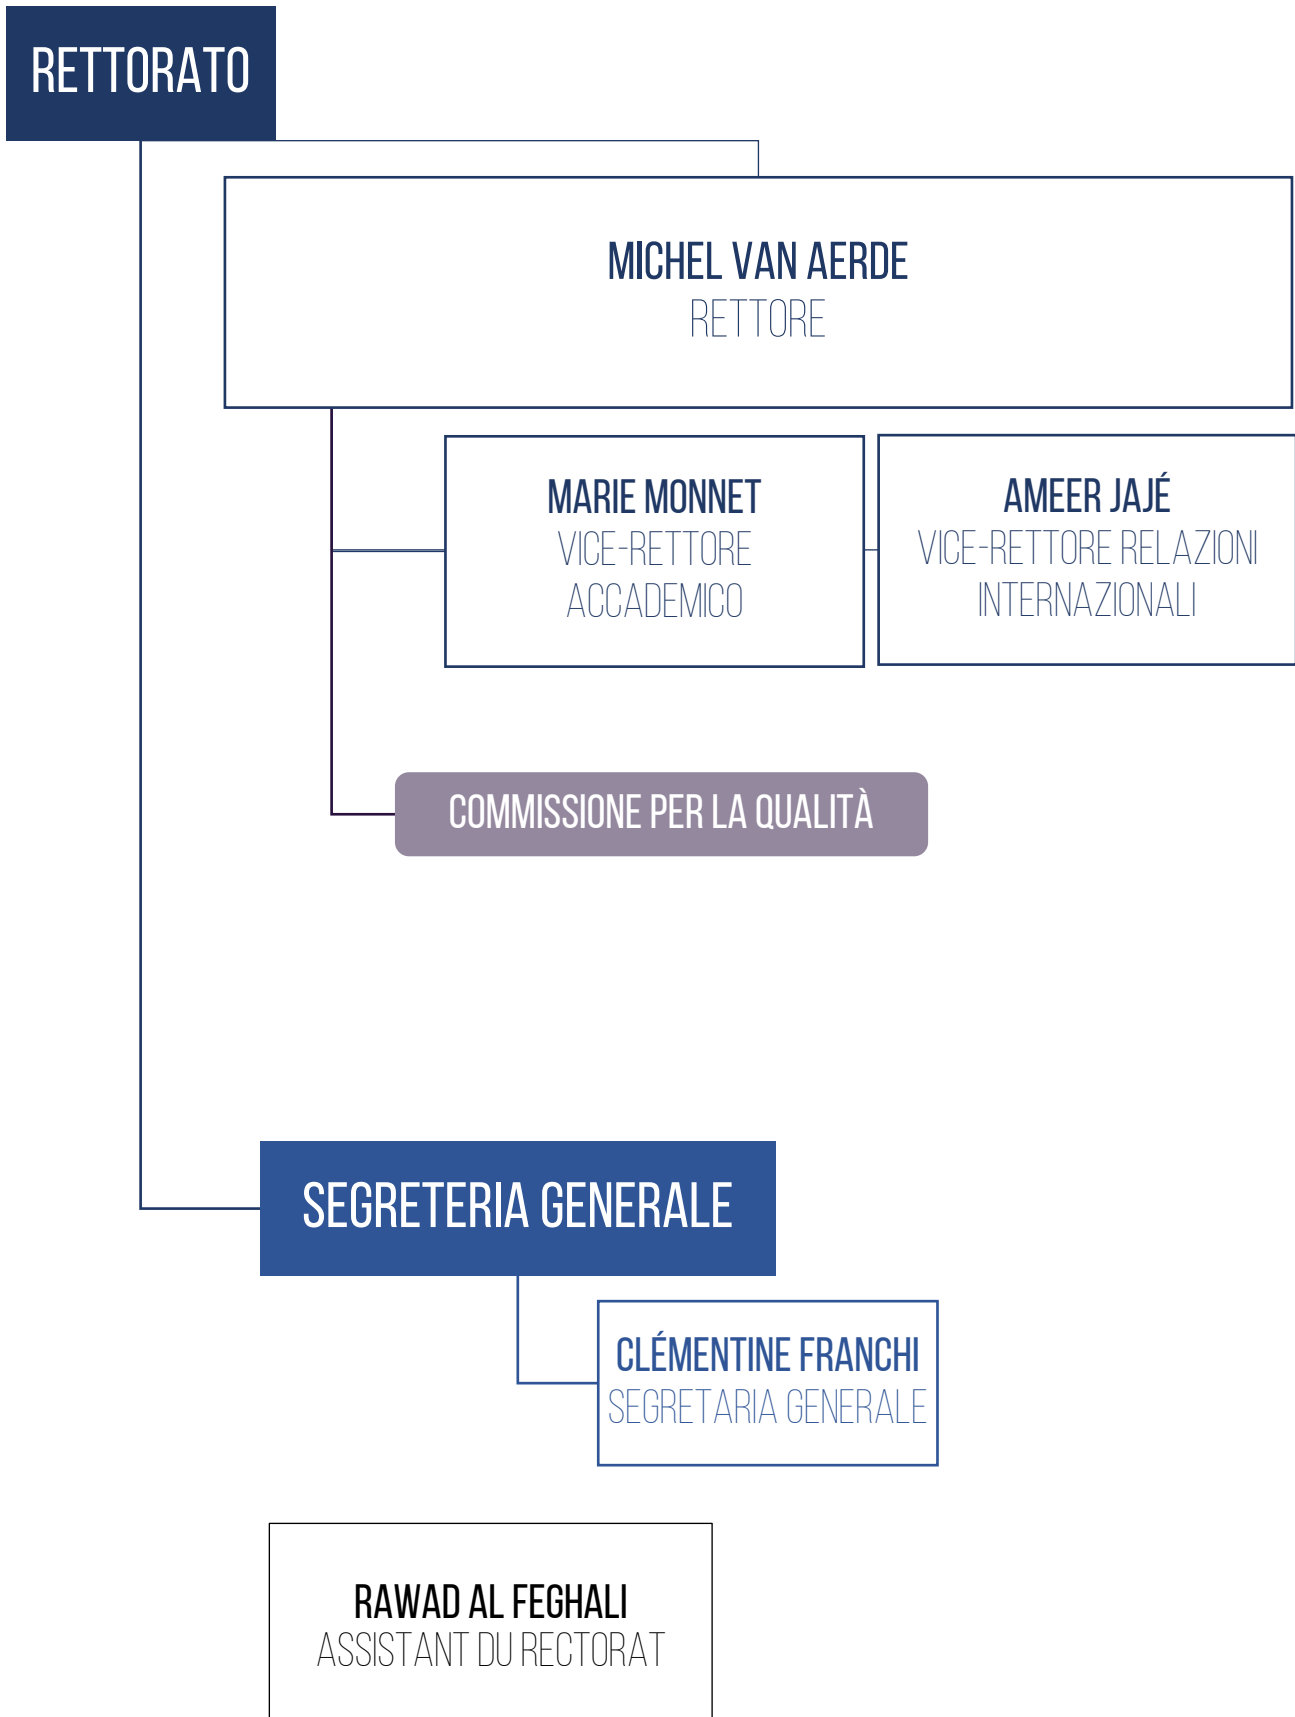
RETTORATO

MICHEL VAN AERDE
RETTORE

MARIE MONNET
VICE-RETTORE ACCADEMICO

AMEER JAJÉ
VICE-RETTORE RELAZIONI INTERNAZIONALI

COMMISSIONE PER LA QUALITÀ

SEGRETERIA GENERALE

CLÉMENTINE FRANCHI
SEGRETARIA GENERALE

RAWAD AL FEGHALI
ASSISTANT DU RECTORAT